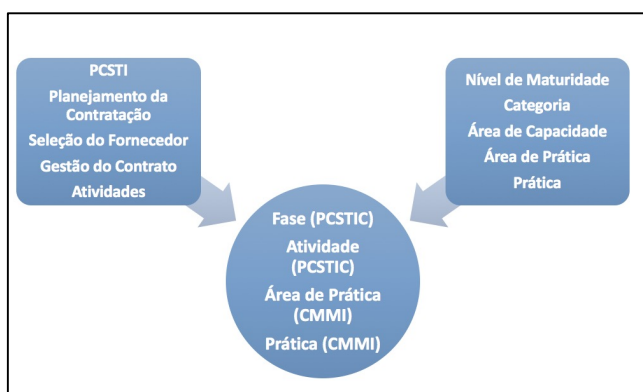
PCSTI
Planejamento da Contratação
Seleção do Fornecedor
Gestão do Contrato
Atividades

Nível de Maturidade
Categoria
Área de Capacidade
Área de Prática
Prática

Fase (PCSTIC)
Atividade (PCSTIC)
Área de Prática (CMMI)
Prática (CMMI)